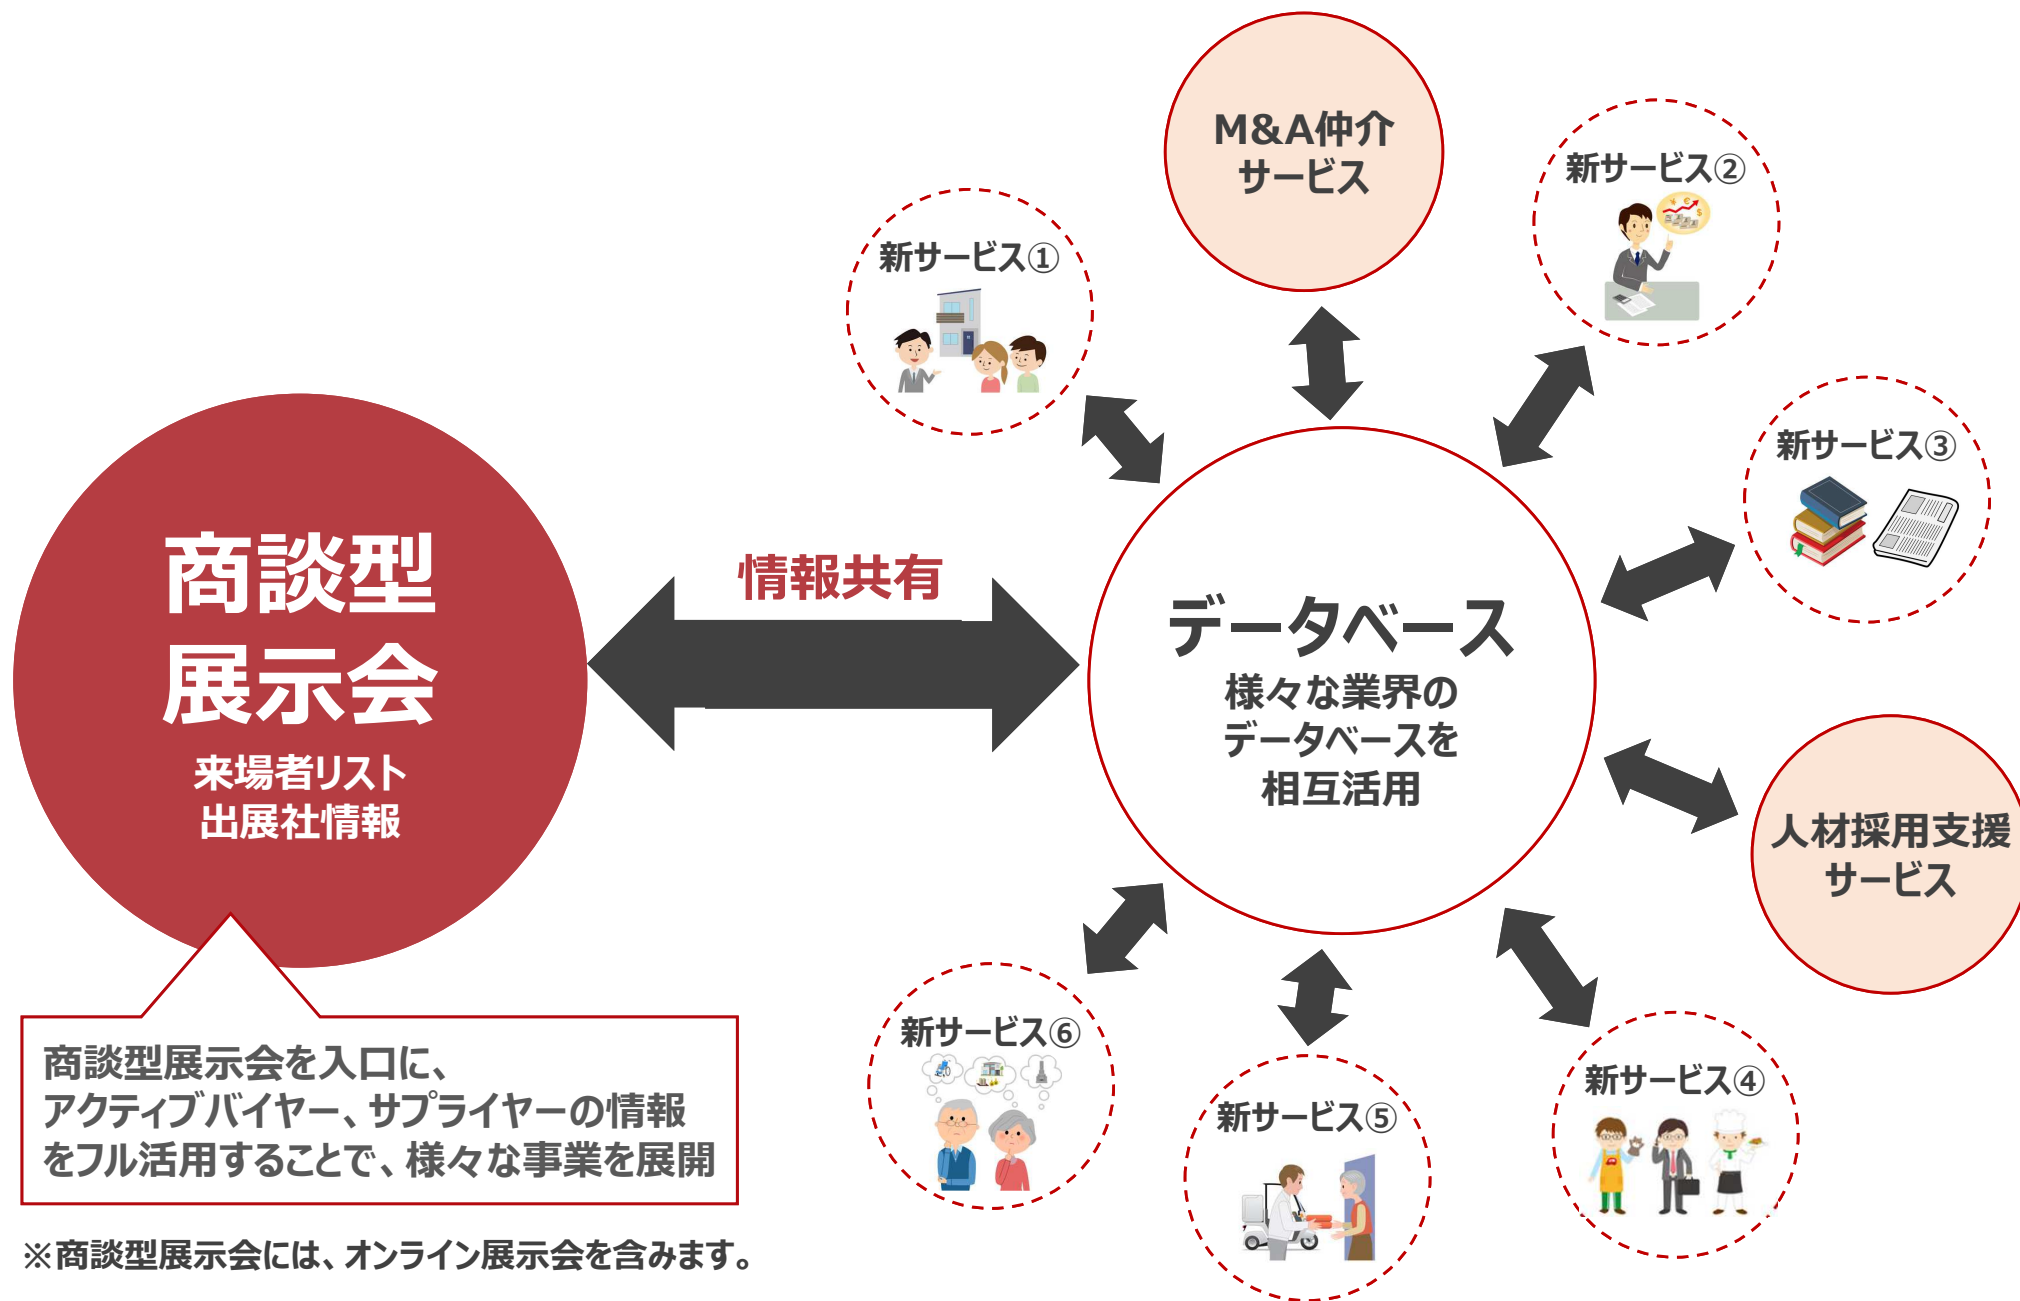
商談型
展示会
来場者リスト
出展社情報

情報共有

データベース
様々な業界の
データベースを
相互活用

M&A仲介
サービス

新サービス①

新サービス②

新サービス③

人材採用支援
サービス

新サービス④

新サービス⑤

新サービス⑥

商談型展示会を入口に、
アクティブバイヤー、サプライヤーの情報
をフル活用することで、様々な事業を展開

※商談型展示会には、オンライン展示会を含みます。